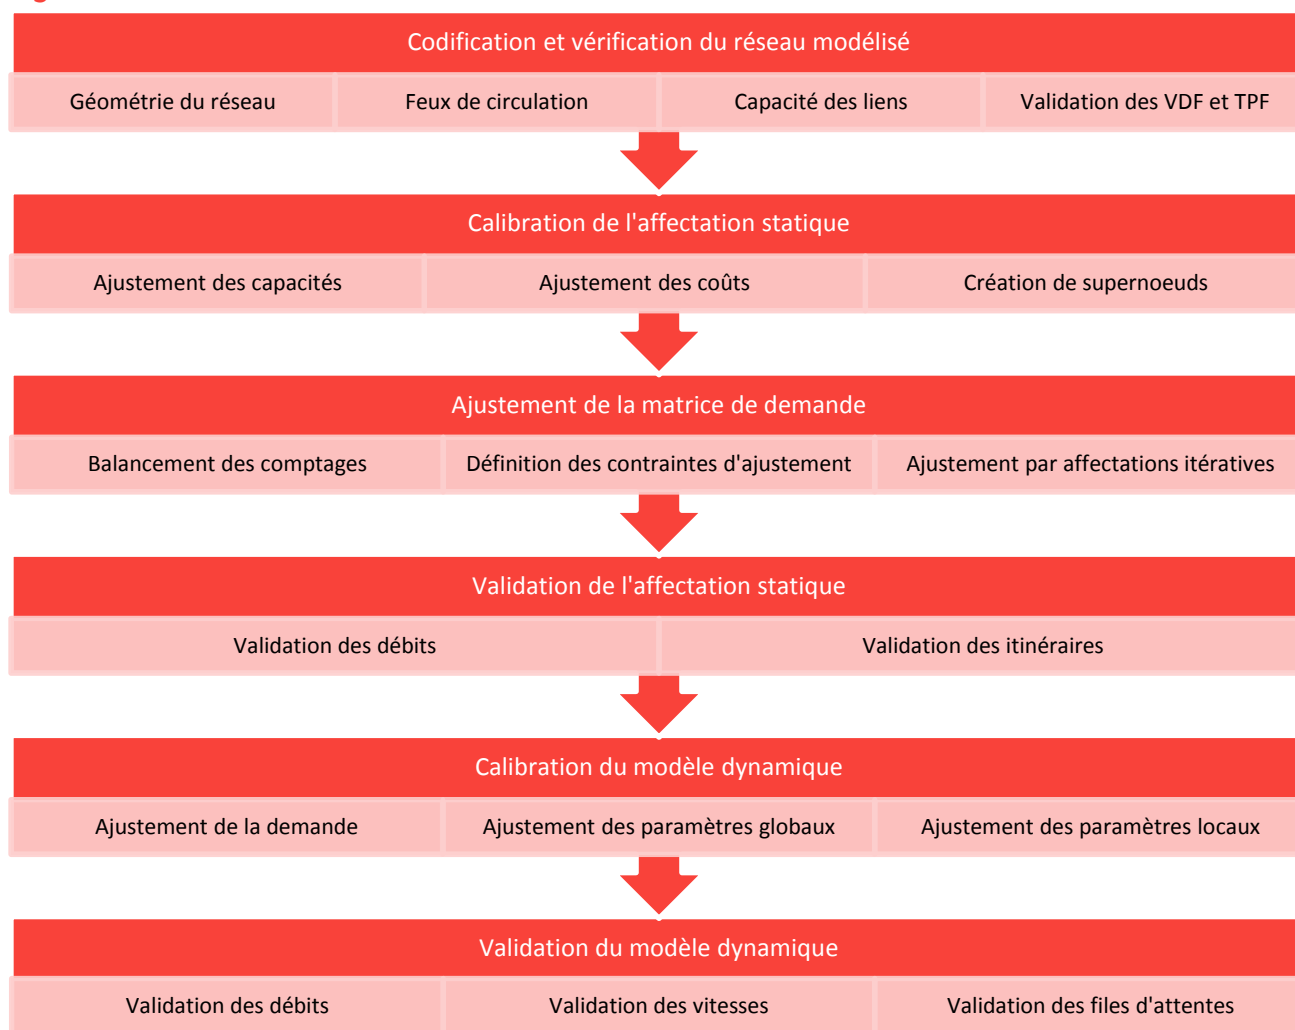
Codification et vérification du réseau modélisé

Géométrie du réseau | Feux de circulation | Capacité des liens | Validation des VDF et TPF

Calibration de l'affectation statique

Ajustement des capacités | Ajustement des coûts | Création de supernoeuds

Ajustement de la matrice de demande

Balancement des comptages | Définition des contraintes d'ajustement | Ajustement par affectations itératives

Validation de l'affectation statique

Validation des débits | Validation des itinéraires

Calibration du modèle dynamique

Ajustement de la demande | Ajustement des paramètres globaux | Ajustement des paramètres locaux

Validation du modèle dynamique

Validation des débits | Validation des vitesses | Validation des files d'attentes